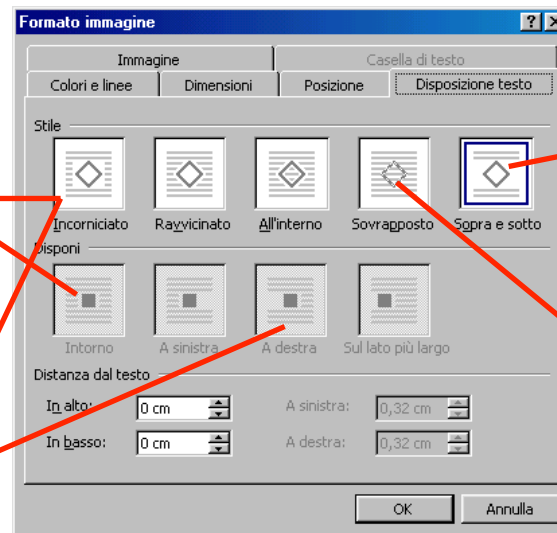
Formato immagine

? ×

Immagine

Casella di testo

Colori e linee

Dimensioni

Posizione

Disposizione testo

Stile

Incorniciato

Ravvicinato

All'interno

Sovrapposto

Sopra e sotto

Disponi

Intorno

A sinistra

A destra

Sul lato più largo

Distanza dal testo

In alto: 0 cm

A sinistra: 0,32 cm

In basso: 0 cm

A destra: 0,32 cm

OK

Annulla